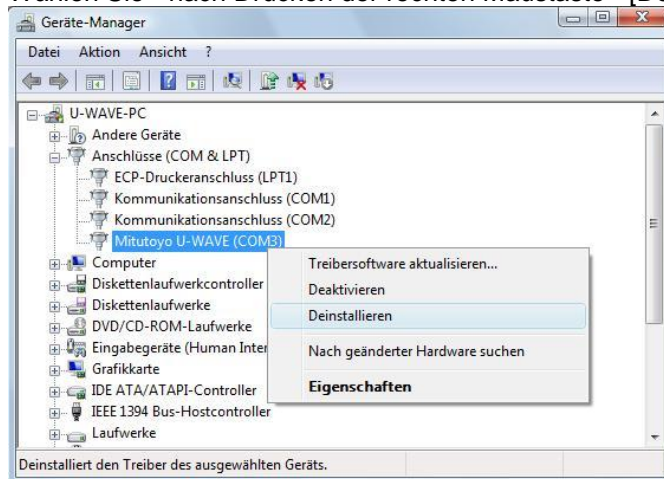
Wählen Sie - nach Drücken der rechten Maustaste - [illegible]

Geräte-Manager

Datei Aktion Ansicht ?

U-WAVE-PC
Andere Geräte
Anschlüsse (COM & LPT)
ECP-Druckeranschluss (LPT1)
Kommunikationsanschluss (COM1)
Kommunikationsanschluss (COM2)
Mitutoyo U-WAVE (COM3)
Computer
Diskettenlaufwerkcontroller
Diskettenlaufwerke
DVD/CD-ROM-Laufwerke
Eingabegeräte (Human Inter
Grafikkarte
IDE ATA/ATAPI-Controller
IEEE 1394 Bus-Hostcontroller
Laufwerke

Treibersoftware aktualisieren...
Deaktivieren
Deinstallieren
Nach geänderter Hardware suchen
Eigenschaften

Deinstalliert den Treiber des ausgewählten Geräts.